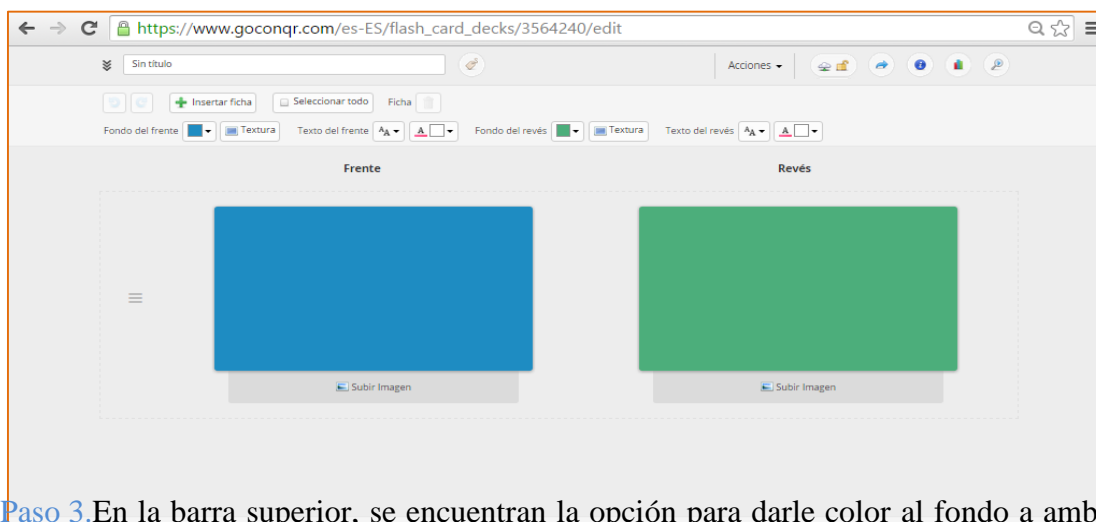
https://www.goconqr.com/es-ES/flash_card_decks/3564240/edit

Sin título

Acciones

Insertar ficha

Seleccionar todo

Ficha

Fondo del frente

Textura

Texto del frente

Fondo del revés

Textura

Texto del revés

Frente

Revés

Subir Imagen

Subir Imagen

Paso 3.En la barra superior, se encuentran la opción para darle color al fondo a amb